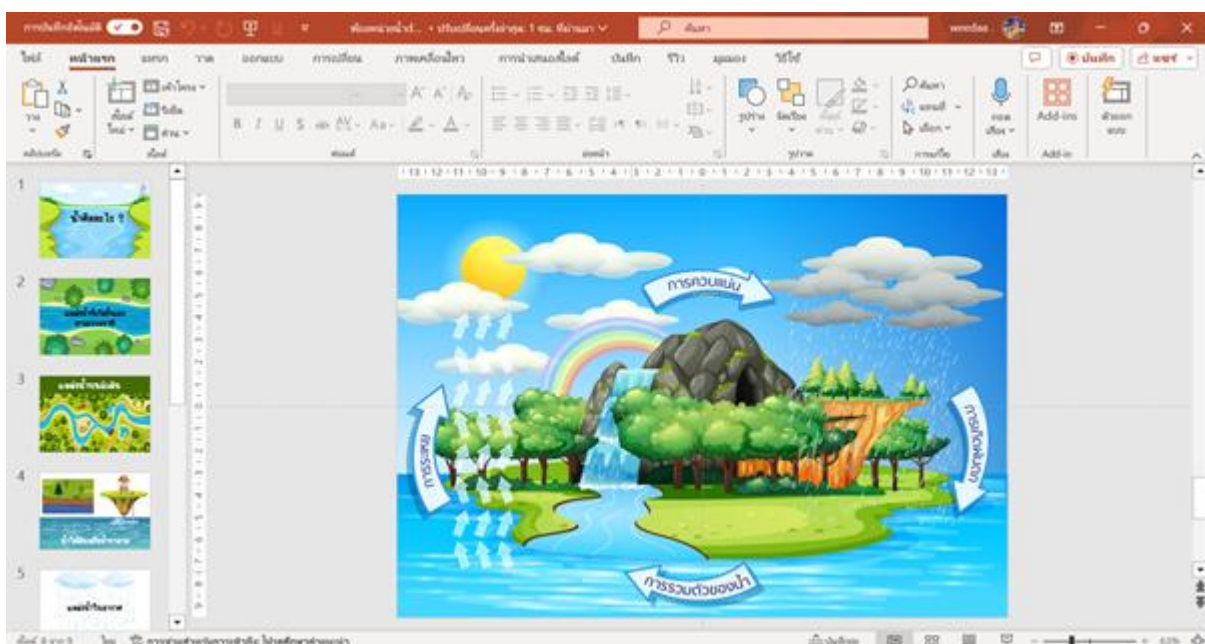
การบันทึกอัตโนมัติ
ค้นหา
ไฟล์ หน้าแรก แทรก วาด ออกแบบ การเปลี่ยน ภาพเคลื่อนไหว การนำเสนอสไลด์ บันทึก รีวิว มุมมอง วิธีใช้
บันทึก แชร์
Add-ins
1
น้ำคืออะไร ?
2
3
4
5
การควบแน่น
การระเหย
การเกิดฝนตก
การรวมตัวของน้ำ
สไลด์ 3 จาก 5